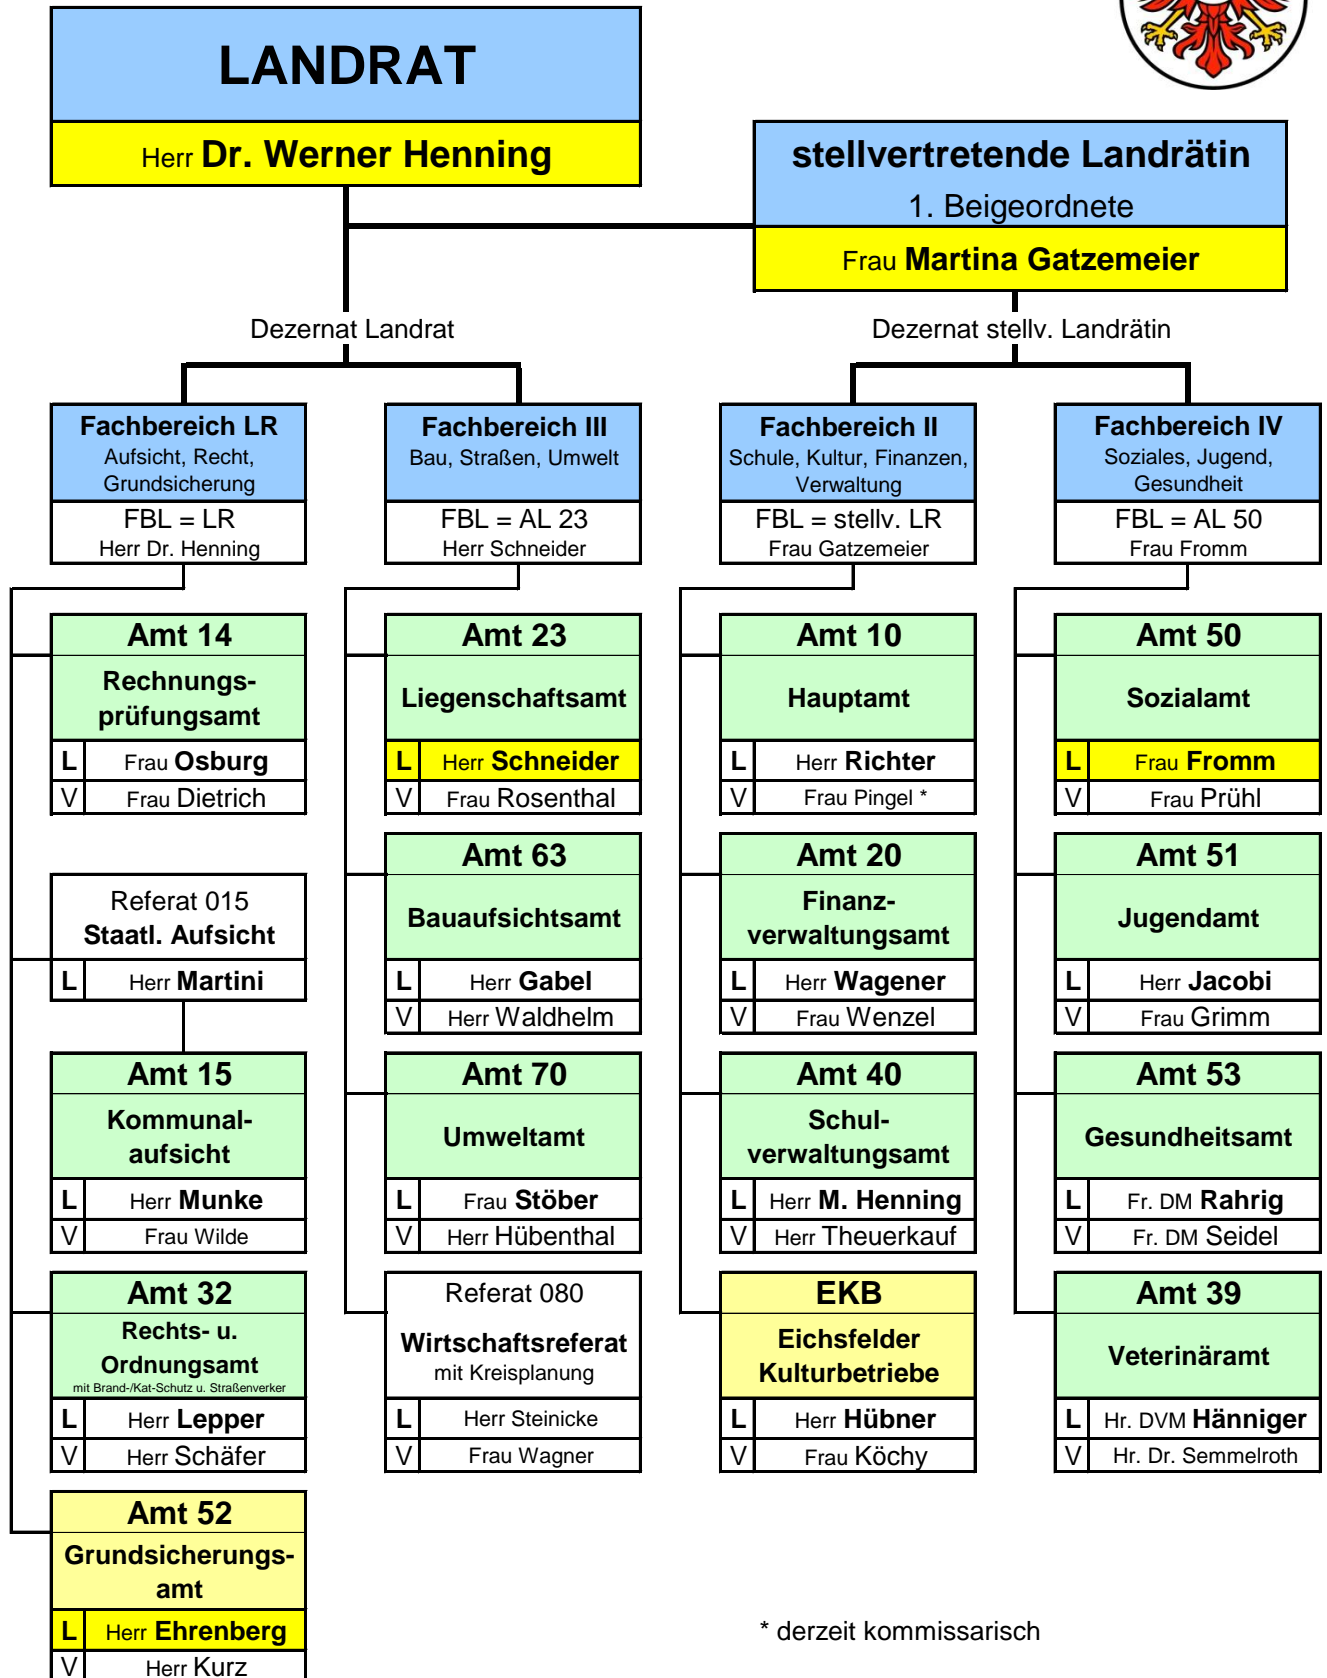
LANDRAT

Herr Dr. Werner Henning

stellvertretende Landrätin
1. Beigeordnete
Frau Martina Gatzemeier

Dezernat Landrat

Dezernat stellv. Landrätin

Fachbereich LR
Aufsicht, Recht, Grundsicherung
FBL = LR
Herr Dr. Henning

Fachbereich III
Bau, Straßen, Umwelt
FBL = AL 23
Herr Schneider

Fachbereich II
Schule, Kultur, Finanzen, Verwaltung
FBL = stellv. LR
Frau Gatzemeier

Fachbereich IV
Soziales, Jugend, Gesundheit
FBL = AL 50
Frau Fromm

Amt 14
Rechnungsprüfungsamt
L Frau Osburg
V Frau Dietrich

Referat 015
Staatl. Aufsicht
L Herr Martini

Amt 15
Kommunalaufsicht
L Herr Munke
V Frau Wilde

Amt 32
Rechts- u. Ordnungsamt
mit Brand-/Kat-Schutz u. Straßenverker
L Herr Lepper
V Herr Schäfer

Amt 52
Grundsicherungsamt
L Herr Ehrenberg
V Herr Kurz

Amt 23
Liegenschaftsamt
L Herr Schneider
V Frau Rosenthal

Amt 63
Bauaufsichtsamt
L Herr Gabel
V Herr Waldhelm

Amt 70
Umweltamt
L Frau Stöber
V Herr Hübenthal

Referat 080
Wirtschaftsreferat
mit Kreisplanung
L Herr Steinicke
V Frau Wagner

Amt 10
Hauptamt
L Herr Richter
V Frau Pingel *

Amt 20
Finanzverwaltungsamt
L Herr Wagener
V Frau Wenzel

Amt 40
Schulverwaltungsamt
L Herr M. Henning
V Herr Theuerkauf

EKB
Eichsfelder Kulturbetriebe
L Herr Hübner
V Frau Köchy

Amt 50
Sozialamt
L Frau Fromm
V Frau Prühl

Amt 51
Jugendamt
L Herr Jacobi
V Frau Grimm

Amt 53
Gesundheitsamt
L Fr. DM Rahrig
V Fr. DM Seidel

Amt 39
Veterinäramt
L Hr. DVM Hänniger
V Hr. Dr. Semmelroth

* derzeit kommissarisch